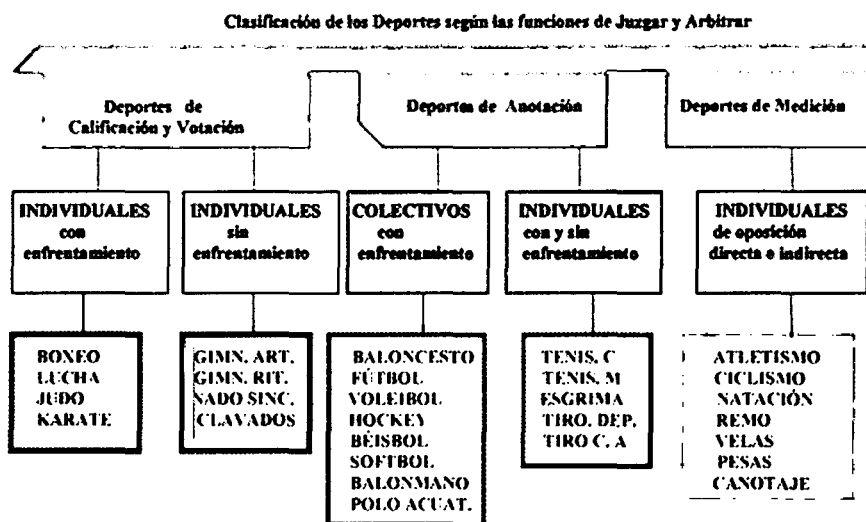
Clasificación de los Deportes según las funciones de Juzgar y Arbitrar

Deportes de Calificación y Votación

Deportes de Anotación

Deportes de Medición

INDIVIDUALES con enfrentamiento

INDIVIDUALES sin enfrentamiento

COLECTIVOS con enfrentamiento

INDIVIDUALES con y sin enfrentamiento

INDIVIDUALES de oposición directa o indirecta

BOXEO
LUCHA
JUDO
KARATE

GIMN. ART.
GIMN. RIT.
NADO SINC.
CLAVADOS

BALONCESTO
FÚTBOL
VOLEIBOL
HOCKEY
BÉISBOL
SOFTBOL
BALONMANO
POLO ACUAT.

TENIS. C
TENIS. M
ESGRIMA
TIRO. DEP.
TIRO C. A

ATLETISMO
CICLISMO
NATACIÓN
REMO
VELAS
PESAS
CANOTAJE